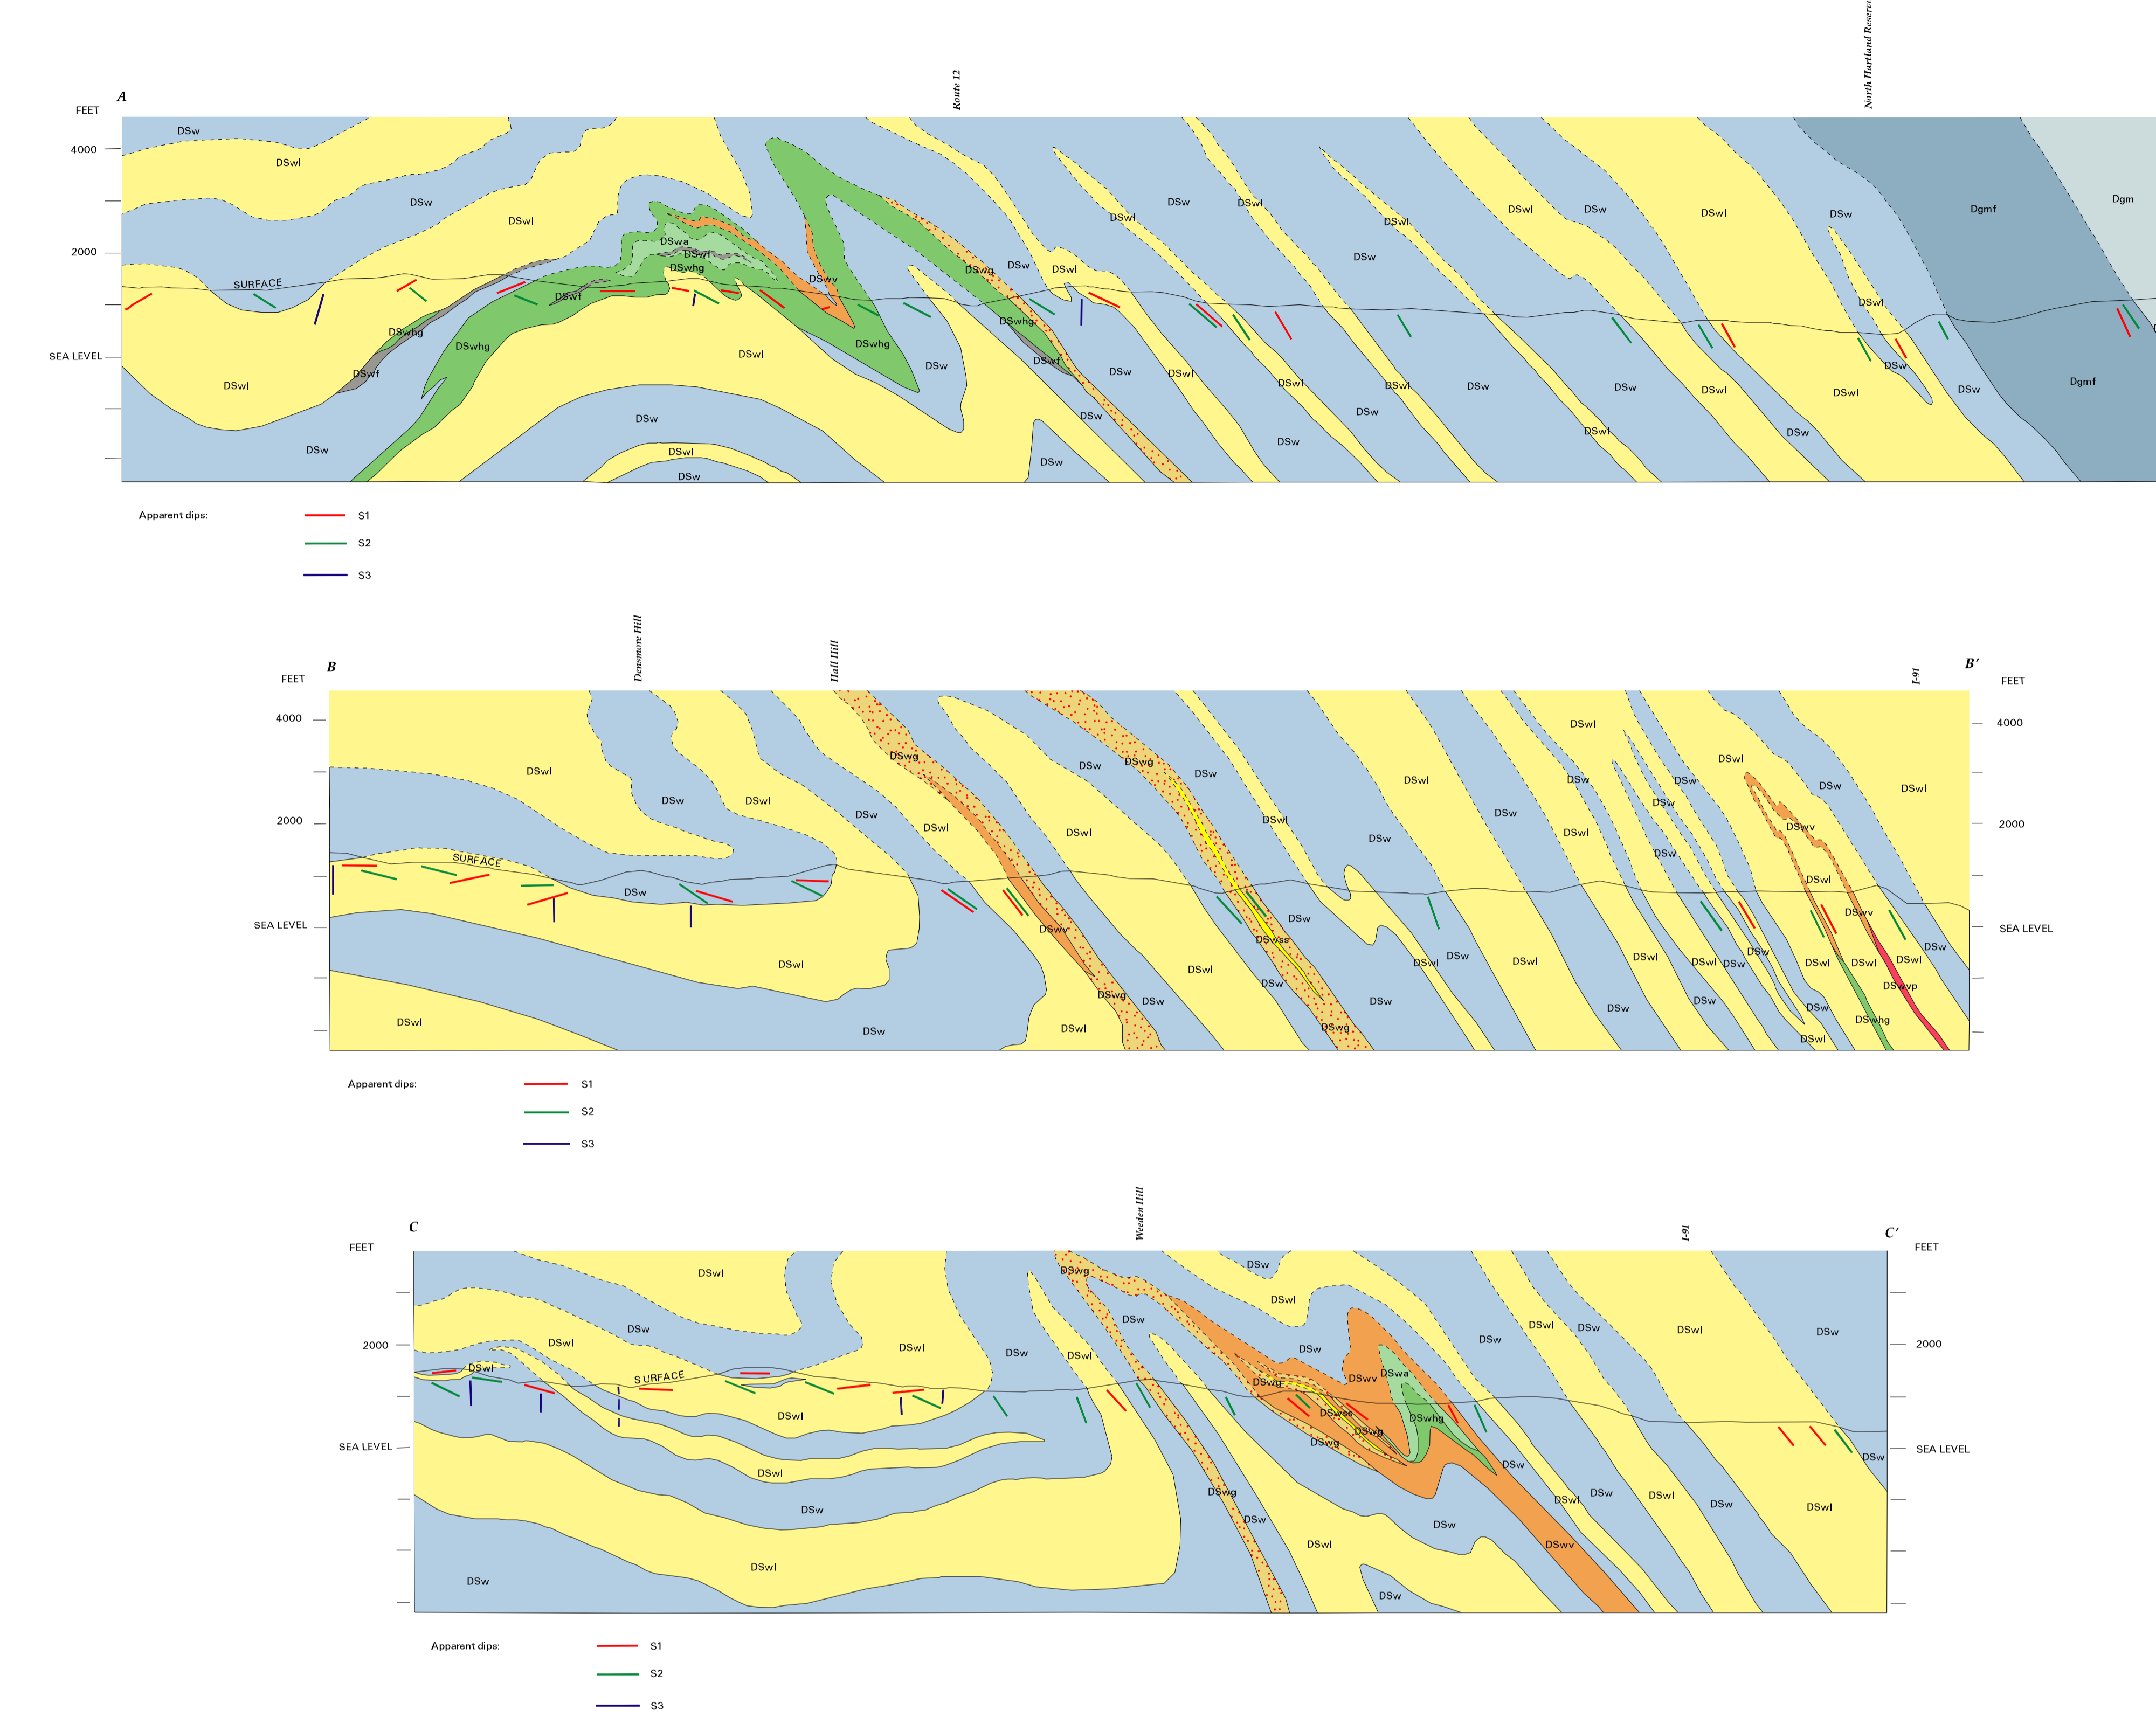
A

Route 12

North Hartland Reserv

FEET
4000
2000
SEA LEVEL

DSw
DSwl
DSw
DSwl
DSwa
DSwf
DSwhg
SURFACE
DSwf
DSwhg
DSwhg
DSwf
DSwl
DSwv
DSwg
DSw
DSwl
DSwhg
DSwf
DSwhg
DSw
DSwl
DSw
DSwl
DSw
DSwl
DSw
DSw
DSwl
DSw
DSwl
DSw
DSwl
DSw
DSwl
DSw
DSwl
DSwl
DSw
DSwl
DSw
DSwl
DSw
DSwl
DSwl
DSw
DSw
DSwl
Dgmf
Dgm
Dgmf
DSw
DSwl
DSw

Apparent dips:
S1
S2
S3

B

Densmore Hill

Hall Hill

I-91

B′

FEET
4000
2000
SEA LEVEL

FEET
4000
2000
SEA LEVEL

DSwl
DSw
DSwl
DSw
DSwg
DSwl
DSw
DSwg
DSw
DSwl
DSwl
SURFACE
DSw
DSwl
DSwv
DSwg
DSw
DSwl
DSwss
DSw
DSwl
DSw
DSwg
DSwl
DSw
DSwl
DSw
DSw
DSwl
DSw
DSwl
DSwl
DSw
DSw
DSwl
DSw
DSwl
DSw
DSw
DSwv
DSwl
DSwv
DSw
DSwl
DSwl
DSwl
DSw
DSwvp
DSwhg
DSwl
DSwl
DSw
DSwl
DSw
DSwl
DSw
DSw
DSwl

Apparent dips:
S1
S2
S3

C

Weeden Hill

I-91

C′

FEET
2000
SEA LEVEL

FEET
2000
SEA LEVEL

DSwl
DSwl
DSw
DSwl
DSwl
SURFACE
DSwl
DSw
DSwl
DSwl
DSw
DSwl
DSw
DSwg
DSw
DSwl
DSw
DSw
DSwl
DSw
DSwl
DSwv
DSwa
DSwg
DSwss
DSwg
DSwg
DSwhg
DSw
DSwg
DSw
DSwl
DSw
DSwl
DSwv
DSwl
DSw
DSwl
DSw
DSwl
DSw
DSwl
DSw
DSw
DSwl

Apparent dips:
S1
S2
S3